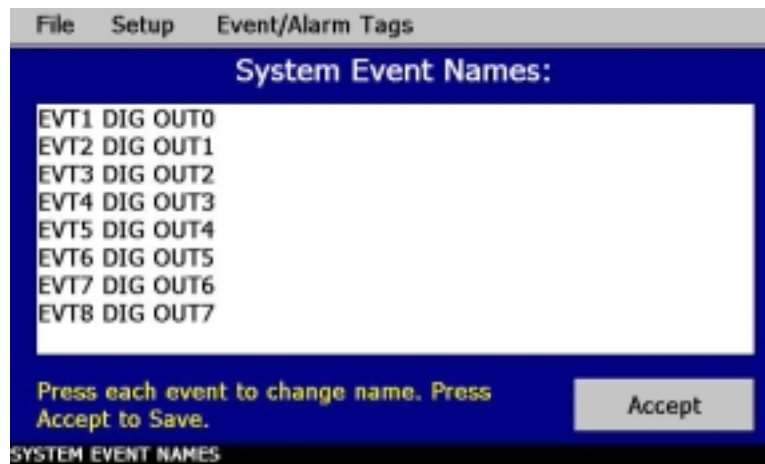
File Setup Event/Alarm Tags

System Event Names:

EVT1 DIG OUT0
EVT2 DIG OUT1
EVT3 DIG OUT2
EVT4 DIG OUT3
EVT5 DIG OUT4
EVT6 DIG OUT5
EVT7 DIG OUT6
EVT8 DIG OUT7

Press each event to change name. Press Accept to Save.

Accept

SYSTEM EVENT NAMES